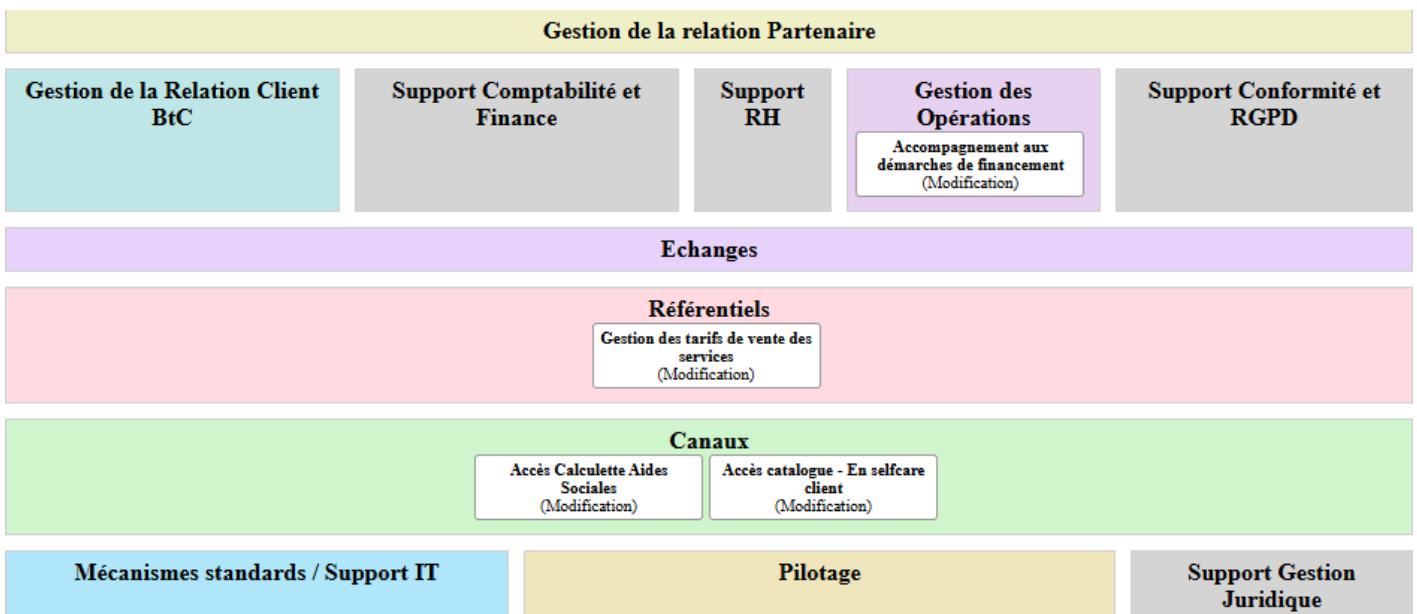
Gestion de la relation Partenaire

Gestion de la Relation Client BtC

Support Comptabilité et Finance

Support RH

Gestion des Opérations

Accompagnement aux démarches de financement
(Modification)

Support Conformité et RGPD

Echanges

Référentiels

Gestion des tarifs de vente des services
(Modification)

Canaux

Accès Calculette Aides Sociales
(Modification)

Accès catalogue - En selfcare client
(Modification)

Mécanismes standards / Support IT

Pilotage

Support Gestion Juridique